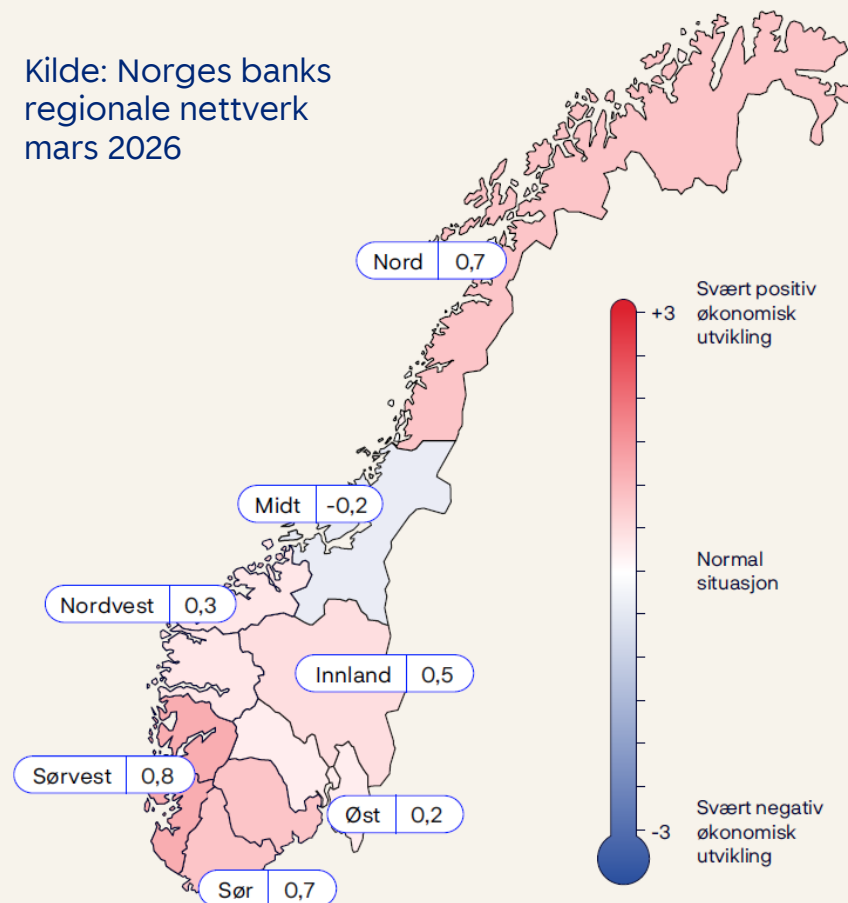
Kilde: Norges banks regionale nettverk mars 2026

Nord 0,7

Midt -0,2

Nordvest 0,3

Innland 0,5

Sørvest 0,8

Øst 0,2

Sør 0,7

+3 Svært positiv økonomisk utvikling

Normal situasjon

-3 Svært negativ økonomisk utvikling